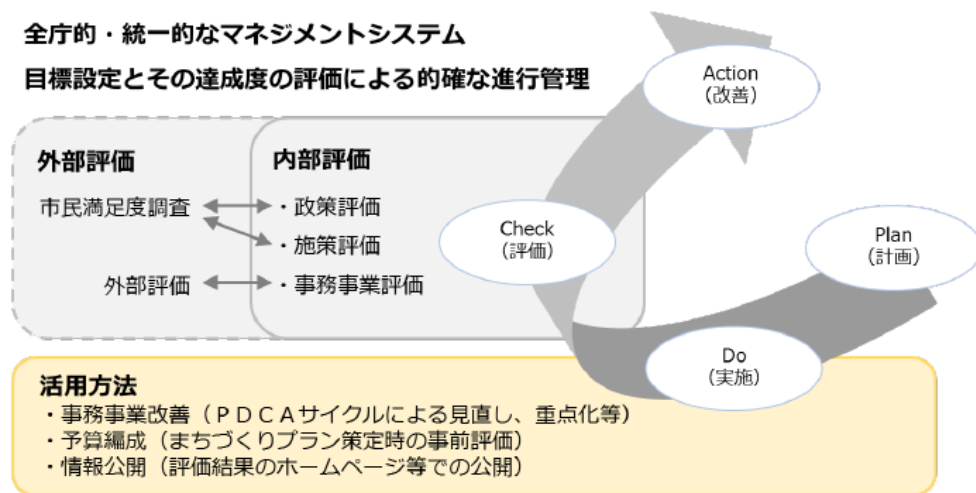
全庁的・統一的なマネジメントシステム

目標設定とその達成度の評価による的確な進行管理

外部評価

市民満足度調査

外部評価

内部評価

・政策評価

・施策評価

・事務事業評価

Check
(評価)

Action
(改善)

Plan
(計画)

Do
(実施)

活用方法

・事務事業改善（ＰＤＣＡサイクルによる見直し、重点化等）

・予算編成（まちづくりプラン策定時の事前評価）

・情報公開（評価結果のホームページ等での公開）